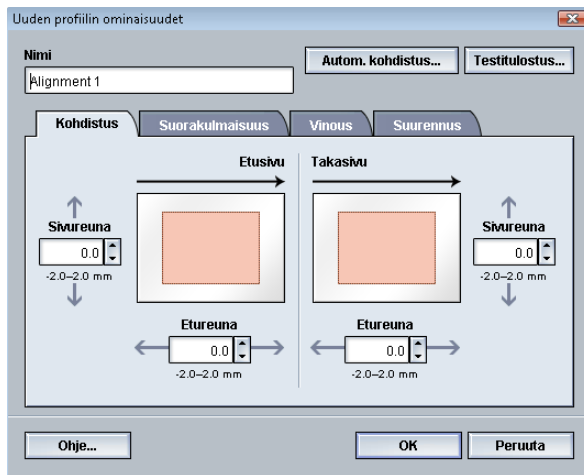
Uuden profiilin ominaisuudet

Nimi

Alignment 1

Autom. kohdistus...

Testitulostus...

Kohdistus

Suorakulmaisuus

Vinous

Suurennus

Etusivu

Takasivu

Sivureuna

0.0

-2.0–2.0 mm

Sivureuna

0.0

-2.0–2.0 mm

Etureuna

0.0

-2.0–2.0 mm

Etureuna

0.0

-2.0–2.0 mm

Ohje...

OK

Peruuta